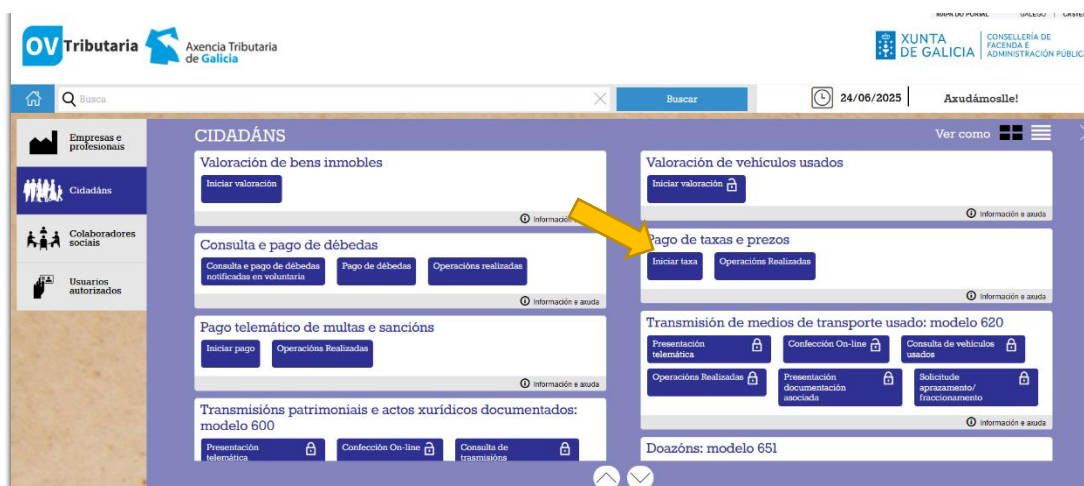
MAPA DO PORTAL GALEGO CASTE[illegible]

OV Tributaria Axencia Tributaria de Galicia

XUNTA DE GALICIA CONSELLERÍA DE FACENDA E ADMINISTRACIÓN PÚBLICA

Busca

Buscar

24/06/2025

Axudámoslle!

Empresas e profesionais

Cidadáns

Colaboradores sociais

Usuarios autorizados

CIDADÁNS

Ver como

Valoración de bens inmobles

Iniciar valoración

Información

Consulta e pago de débedas

Consulta e pago de débedas notificadas en voluntaria

Pago de débedas

Operacións realizadas

Información e axuda

Pago telemático de multas e sancións

Iniciar pago

Operacións Realizadas

Información e axuda

Transmisións patrimoniais e actos xurídicos documentados: modelo 600

Presentación telemática

Confección On-line

Consulta de trasmisións

Valoración de vehículos usados

Iniciar valoración

Información e axuda

Pago de taxas e prezos

Iniciar taxa

Operacións Realizadas

Información e axuda

Transmisión de medios de transporte usado: modelo 620

Presentación telemática

Confección On-line

Consulta de vehículos usados

Operacións Realizadas

Presentación documentación asociada

Solicitude aprazamento/ fraccionamento

Información e axuda

Doazóns: modelo 651